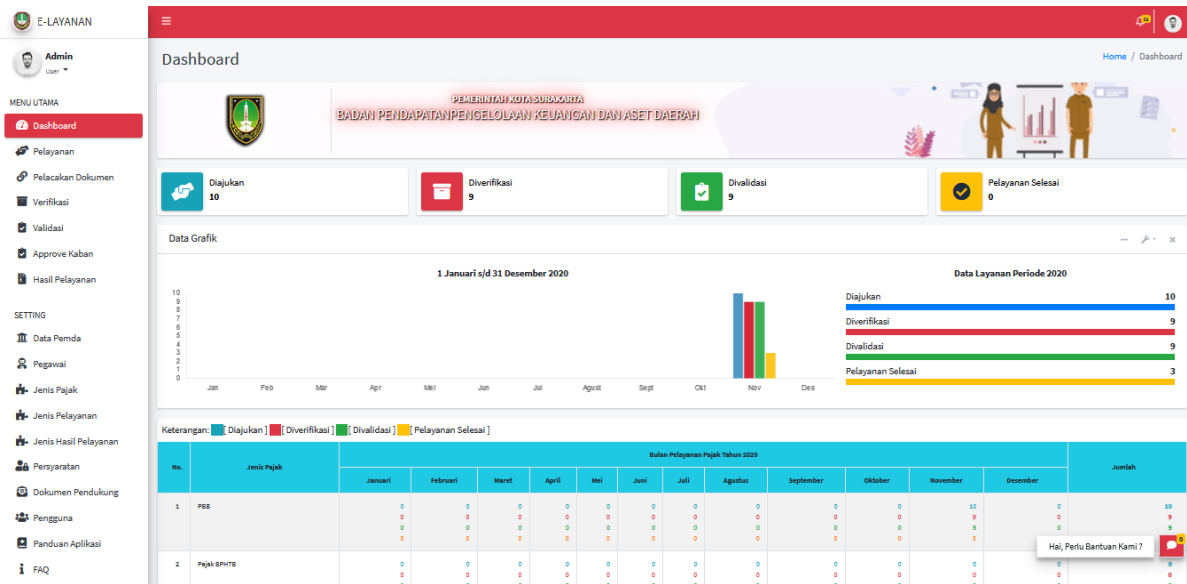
E-LAYANAN

Admin
User

MENU UTAMA
Dashboard
Pelayanan
Pelacakan Dokumen
Verifikasi
Validasi
Approve Kaban
Hasil Pelayanan

SETTING
Data Pemda
Pegawai
Jenis Pajak
Jenis Pelayanan
Jenis Hasil Pelayanan
Persyaratan
Dokumen Pendukung
Pengguna
Panduan Aplikasi
FAQ

Dashboard

Home / Dashboard

PEMERINTAH KOTA SURAKARTA
BADAN PENDAPATAN PENGELOLAAN KEUANGAN DAN ASET DAERAH

Diajukan
10

Diverifikasi
9

Divalidasi
9

Pelayanan Selesai
0

Data Grafik

1 Januari s/d 31 Desember 2020

10 9 8 7 6 5 4 3 2 1 0

Jan Feb Mar Apr Mei Jun Jul Agust Sept Okt Nov Des

Data Layanan Periode 2020

Diajukan 10
Diverifikasi 9
Divalidasi 9
Pelayanan Selesai 3

Keterangan: [ Diajukan ] [ Diverifikasi ] [ Divalidasi ] [ Pelayanan Selesai ]

| No. | Jenis Pajak | Januari | Februari | Maret | April | Mei | Juni | Juli | Agustus | September | Oktober | November | Desember | Jumlah |
|---|---|---|---|---|---|---|---|---|---|---|---|---|---|---|
| | | Bulan Pelayanan Pajak Tahun 2020 | | | | | | | | | | | | |
| 1 | PBB | 0 0 0 0 | 0 0 0 0 | 0 0 0 0 | 0 0 0 0 | 0 0 0 0 | 0 0 0 0 | 0 0 0 0 | 0 0 0 0 | 0 0 0 0 | 0 0 0 0 | 10 9 9 3 | 0 0 0 0 | 10 9 9 3 |
| 2 | Pajak BPHTB | 0 0 | 0 0 | 0 0 | 0 0 | 0 0 | 0 0 | 0 0 | 0 0 | 0 0 | 0 0 | 0 0 | 0 0 | 0 0 |

Hai, Perlu Bantuan Kami ?